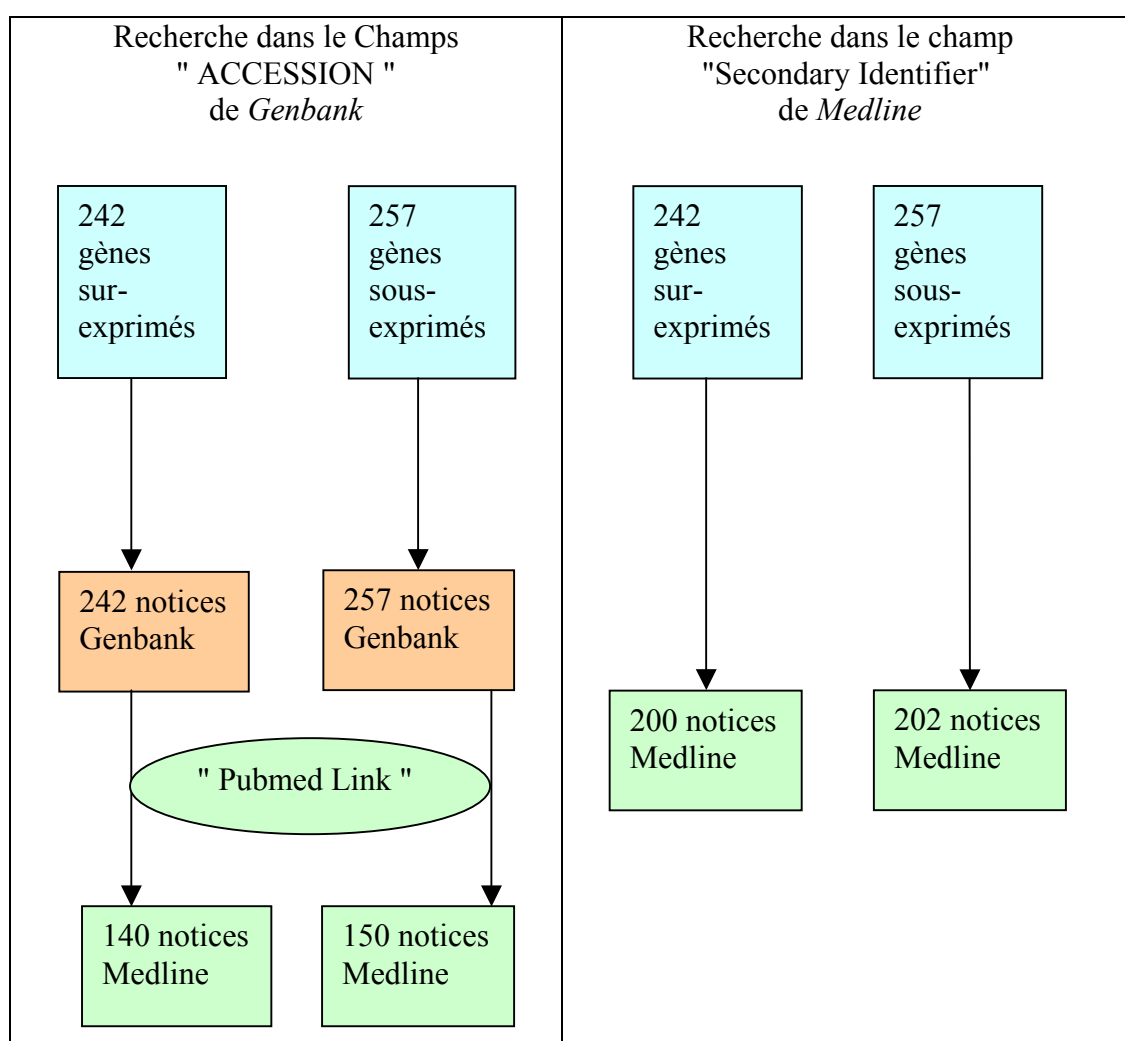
Recherche dans le Champs " ACCESSION " de *Genbank*

242 gènes sur-exprimés

257 gènes sous-exprimés

242 notices Genbank

257 notices Genbank

" Pubmed Link "

140 notices Medline

150 notices Medline

Recherche dans le champ "Secondary Identifier" de *Medline*

242 gènes sur-exprimés

257 gènes sous-exprimés

200 notices Medline

202 notices Medline